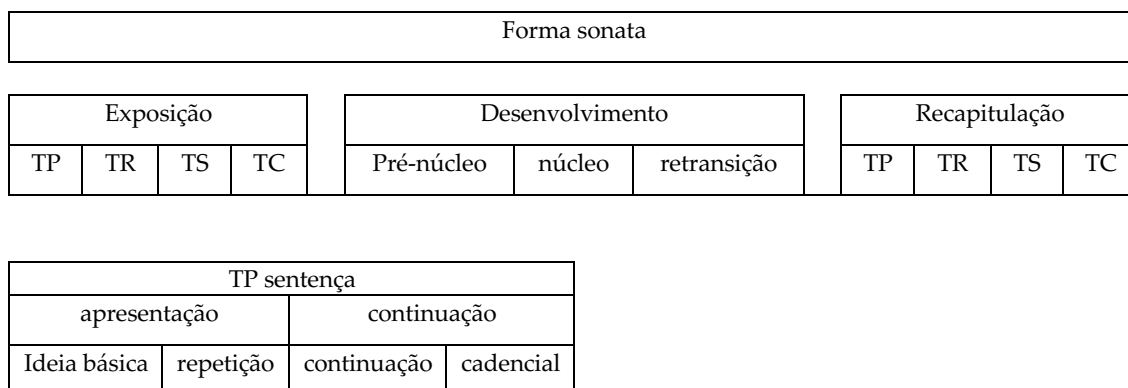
| Forma sonata |
|---|

| Exposição | | | |
|---|---|---|---|
| TP | TR | TS | TC |

| Desenvolvimento | | |
|---|---|---|
| Pré-núcleo | núcleo | retransição |

| Recapitulação | | | |
|---|---|---|---|
| TP | TR | TS | TC |

| TP sentença | | | |
|---|---|---|---|
| apresentação | | continuação | |
| Ideia básica | repetição | continuação | cadencial |